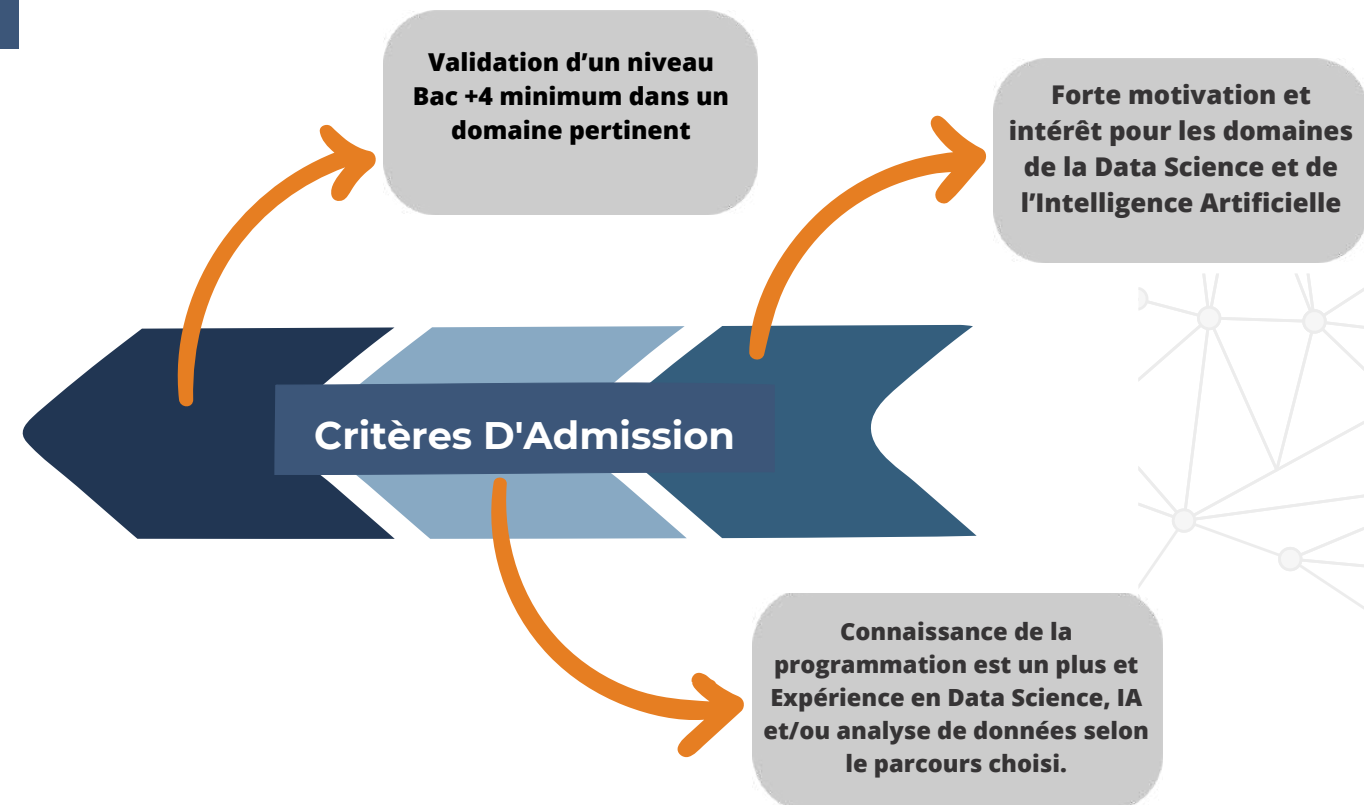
Validation d’un niveau Bac +4 minimum dans un domaine pertinent

Forte motivation et intérêt pour les domaines de la Data Science et de l’Intelligence Artificielle

Critères D'Admission

Connaissance de la programmation est un plus et Expérience en Data Science, IA et/ou analyse de données selon le parcours choisi.